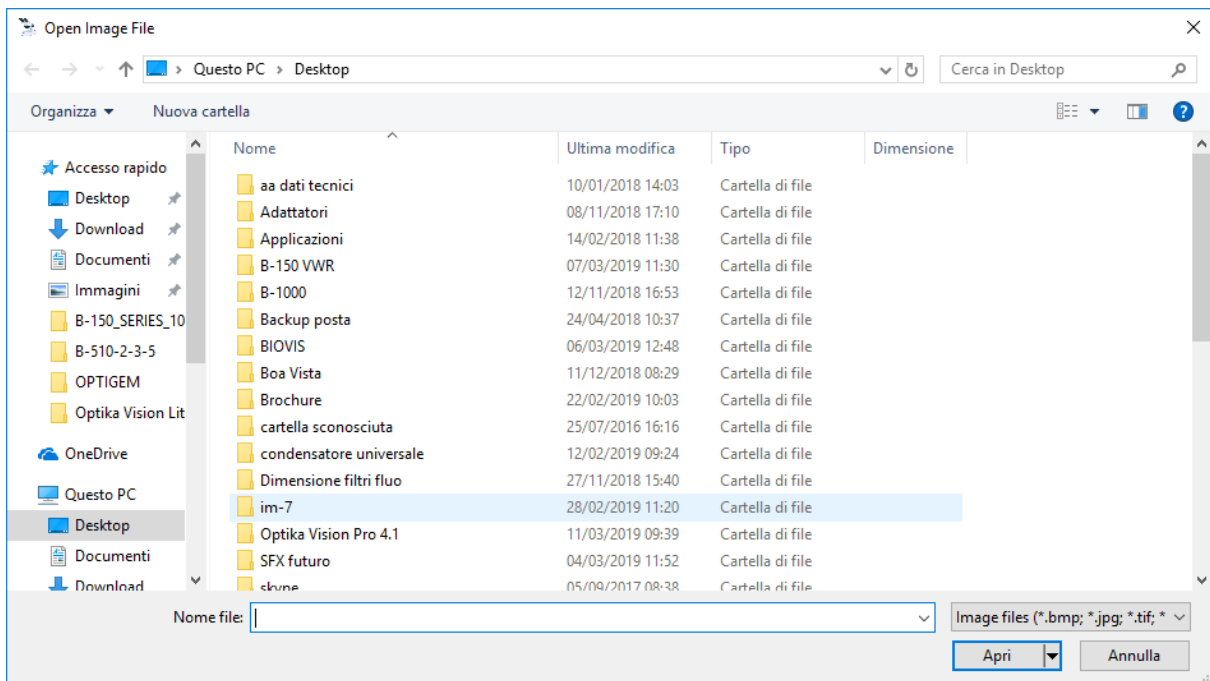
Open Image File

Questo PC > Desktop

Cerca in Desktop

Organizza ▾ Nuova cartella

Accesso rapido
Desktop
Download
Documenti
Immagini
B-150_SERIES_10
B-510-2-3-5
OPTIGEM
Optika Vision Lit
OneDrive
Questo PC
Desktop
Documenti
Download

| Nome | Ultima modifica | Tipo | Dimensione |
|---|---|---|---|
| aa dati tecnici | 10/01/2018 14:03 | Cartella di file | |
| Adattatori | 08/11/2018 17:10 | Cartella di file | |
| Applicazioni | 14/02/2018 11:38 | Cartella di file | |
| B-150 VWR | 07/03/2019 11:30 | Cartella di file | |
| B-1000 | 12/11/2018 16:53 | Cartella di file | |
| Backup posta | 24/04/2018 10:37 | Cartella di file | |
| BIOVIS | 06/03/2019 12:48 | Cartella di file | |
| Boa Vista | 11/12/2018 08:29 | Cartella di file | |
| Brochure | 22/02/2019 10:03 | Cartella di file | |
| cartella sconosciuta | 25/07/2016 16:16 | Cartella di file | |
| condensatore universale | 12/02/2019 09:24 | Cartella di file | |
| Dimensione filtri fluo | 27/11/2018 15:40 | Cartella di file | |
| im-7 | 28/02/2019 11:20 | Cartella di file | |
| Optika Vision Pro 4.1 | 11/03/2019 09:39 | Cartella di file | |
| SFX futuro | 04/03/2019 11:52 | Cartella di file | |
| skype | 05/09/2017 08:38 | Cartella di file | |

Nome file:
Image files (*.bmp; *.jpg; *.tif; *
Apri
Annulla